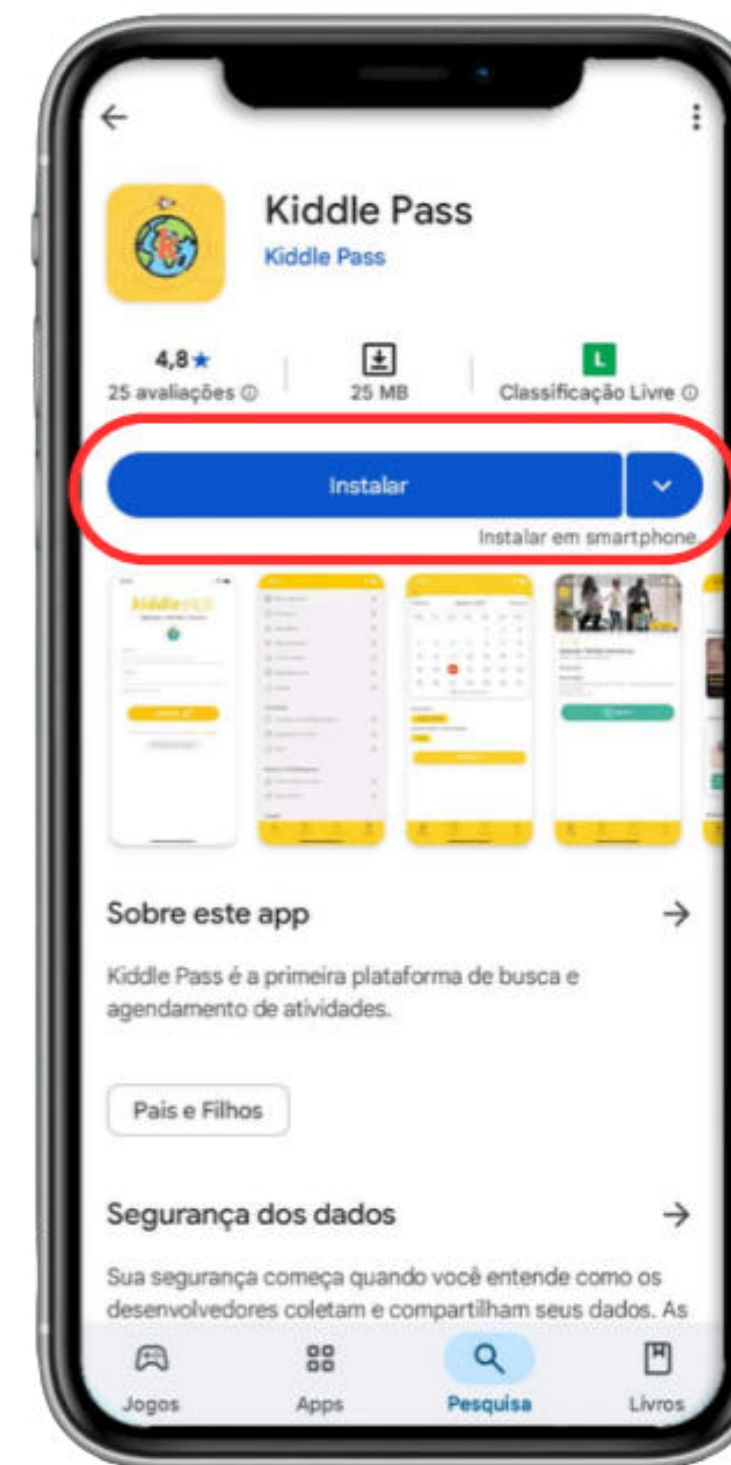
Kiddle Pass
Kiddle Pass

4,8★
25 avaliações ⓘ

25 MB

L
Classificação Livre ⓘ

Instalar

Instalar em smartphone

Sobre este app →

Kiddle Pass é a primeira plataforma de busca e agendamento de atividades.

Pais e Filhos

Segurança dos dados →

Sua segurança começa quando você entende como os desenvolvedores coletam e compartilham seus dados. As

Jogos
Apps
Pesquisa
Livros